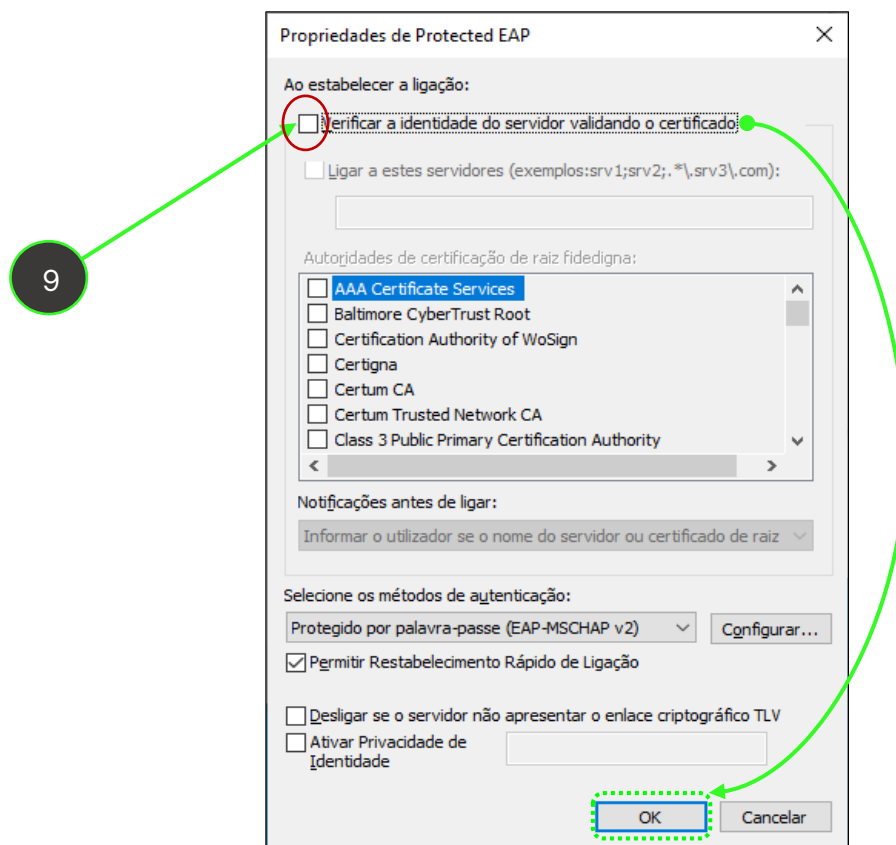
Propriedades de Protected EAP

Ao estabelecer a ligação:

Verificar a identidade do servidor validando o certificado

Ligar a estes servidores (exemplos:srv1;srv2;.*\.srv3\.com):

Autoridades de certificação de raiz fidedigna:

AAA Certificate Services
Baltimore CyberTrust Root
Certification Authority of WoSign
Certigna
Certum CA
Certum Trusted Network CA
Class 3 Public Primary Certification Authority

Notificações antes de ligar:

Informar o utilizador se o nome do servidor ou certificado de raiz

Selecione os métodos de autenticação:

Protegido por palavra-passe (EAP-MSCHAP v2)

Configurar...

Permitir Restabelecimento Rápido de Ligação

Desligar se o servidor não apresentar o enlace criptográfico TLV

Ativar Privacidade de Identidade

OK

Cancelar

9